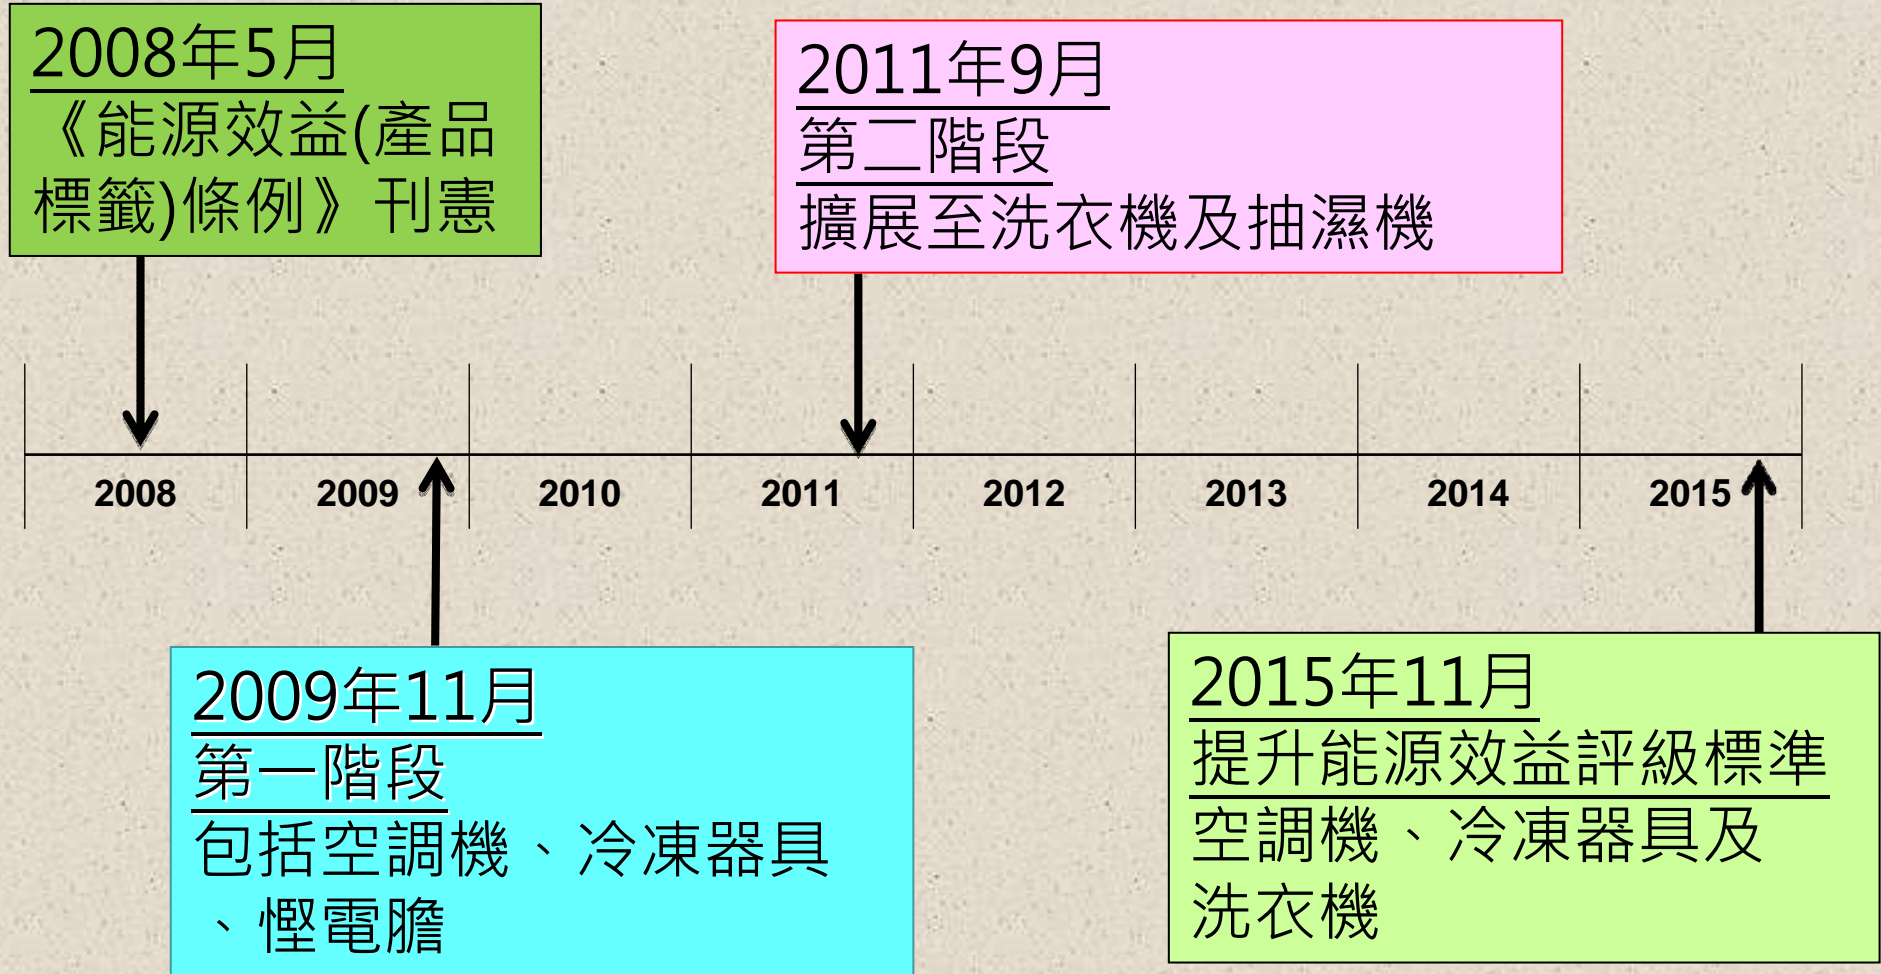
2008年5月
《能源效益(產品標籤)條例》刊憲

2011年9月
第二階段
擴展至洗衣機及抽濕機

2008
2009
2010
2011
2012
2013
2014
2015

2009年11月
第一階段
包括空調機、冷凍器具、慳電膽

2015年11月
提升能源效益評級標準
空調機、冷凍器具及洗衣機